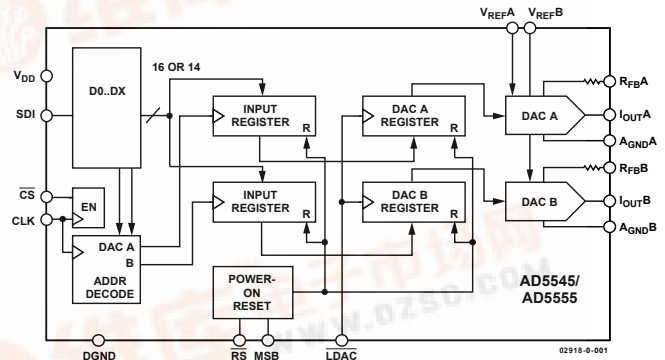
$V_{REF}A$ $V_{REF}B$

$V_{DD}$

SDI

$\overline{CS}$

CLK

D0..DX

16 OR 14

EN

DAC A

B

ADDR DECODE

INPUT REGISTER R

INPUT REGISTER R

DAC A REGISTER R

DAC B REGISTER R

DAC A

DAC B

$R_{FB}A$

$I_{OUT}A$

$A_{GND}A$

$R_{FB}B$

$I_{OUT}B$

$A_{GND}B$

POWER-ON RESET

AD5545/ AD5555

DGND

$\overline{RS}$ MSB

$\overline{LDAC}$

02918-0-001